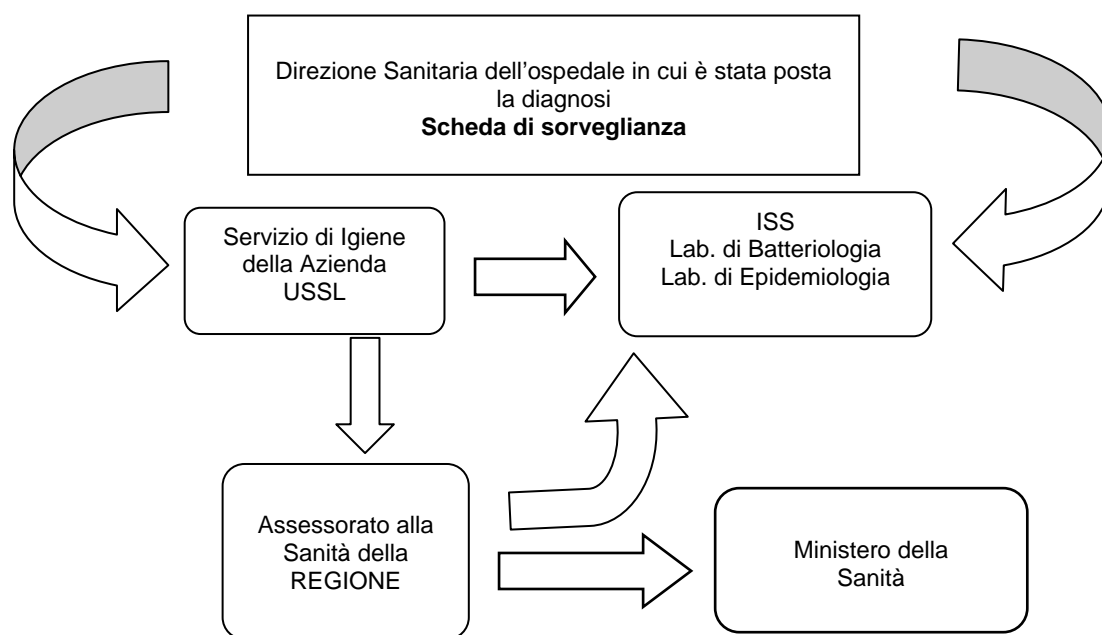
Direzione Sanitaria dell’ospedale in cui è stata posta la diagnosi
**Scheda di sorveglianza**

Servizio di Igiene della Azienda USSL

ISS
Lab. di Batteriologia
Lab. di Epidemiologia

Assessorato alla Sanità della REGIONE

Ministero della Sanità